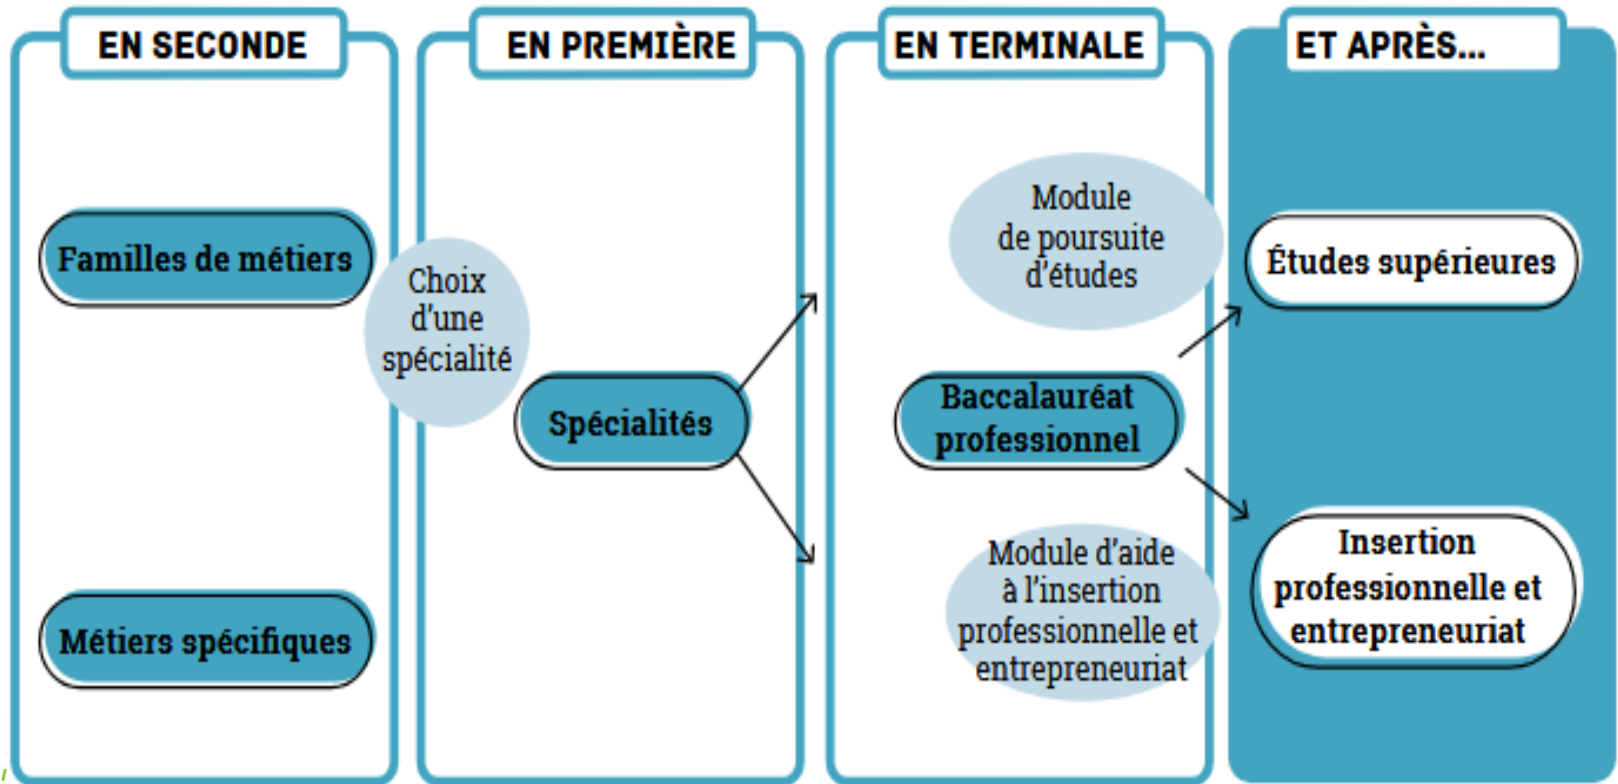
EN SECONDE

Familles de métiers

Métiers spécifiques

Choix d'une spécialité

EN PREMIÈRE

Spécialités

EN TERMINALE

Module de poursuite d'études

Baccalauréat professionnel

Module d'aide à l'insertion professionnelle et entrepreneuriat

ET APRÈS...

Études supérieures

Insertion professionnelle et entrepreneuriat